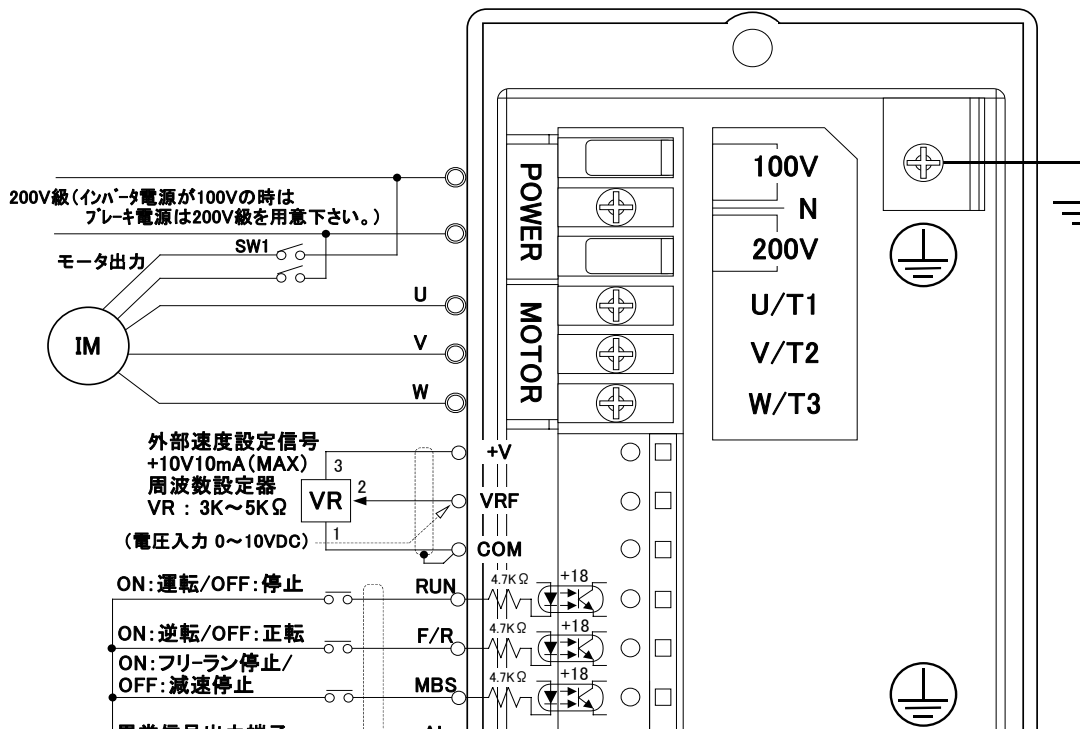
200V級（インバータ電源が100Vの時は
ブレーキ電源は200V級を用意下さい。）

SW1

モータ出力

IM

U

V

W

POWER

MOTOR

100V

N

200V

U/T1

V/T2

W/T3

外部速度設定信号
+10V10mA(MAX)
周波数設定器
VR : 3K～5KΩ

3
2
1

VR

（電圧入力 0～10VDC）

+V

VRF

COM

ON:運転/OFF:停止

RUN

4.7KΩ

+18

ON:逆転/OFF:正転

F/R

4.7KΩ

+18

ON:フリーラン停止/
OFF:減速停止

MBS

4.7KΩ

+18

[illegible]